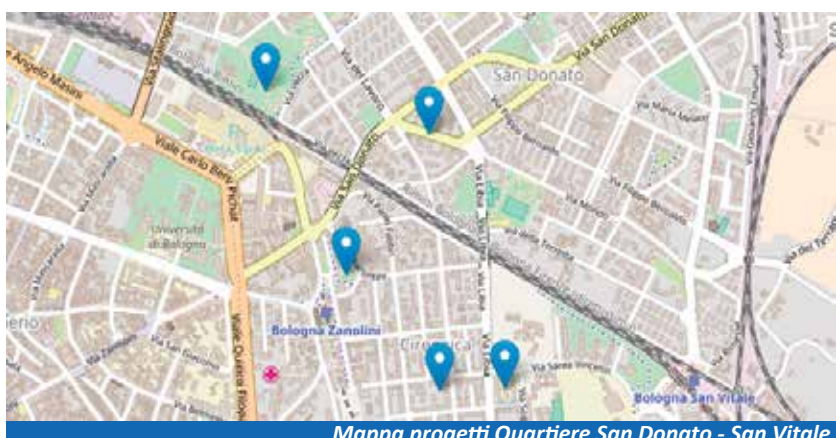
San Donato
Viale Carlo Berti Pichat
Università di Bologna
Bologna Zanolini
Bologna San Vitale
Viale Quirico Filopanti
Via San Donato
Via Libia
Via Mario Musolesi
Via San Vincenzo
Cirenaica
Via Massarenti
Via Filippo Beroaldo
Via Sante Vincenzi
Mappa progetti Quartiere San Donato - San Vitale